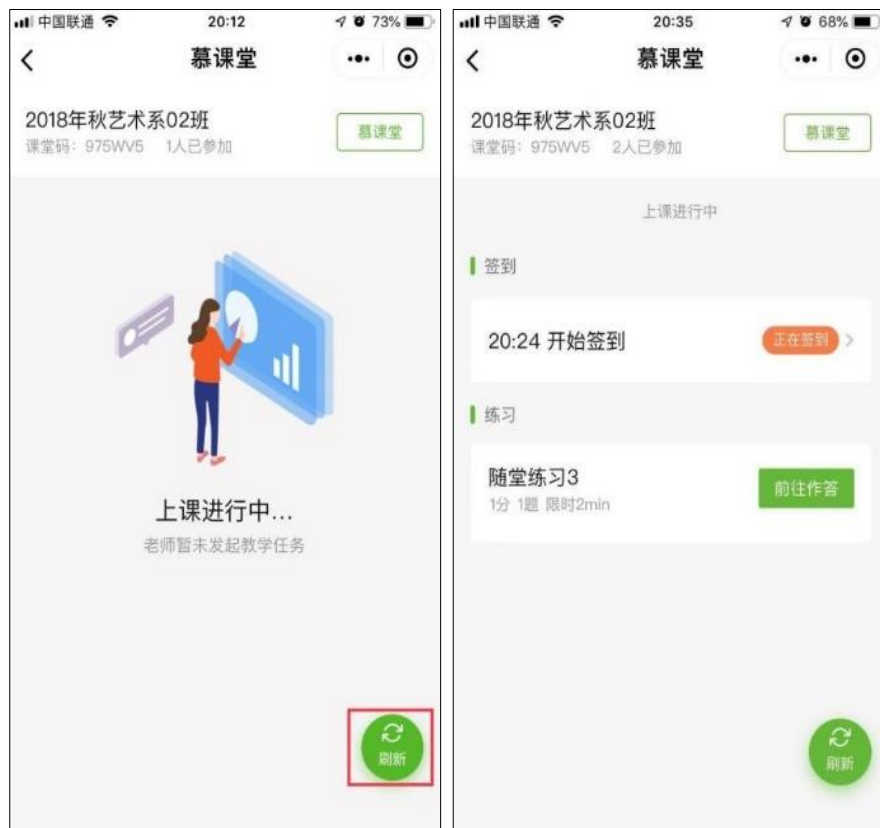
中国联通 20:12 73%

<

慕课堂

2018年秋艺术系02班
课堂码：975WV5 1人已参加

慕课堂

上课进行中...
老师暂未发起教学任务

刷新

中国联通 20:35 68%

<

慕课堂

2018年秋艺术系02班
课堂码：975WV5 2人已参加

慕课堂

上课进行中

签到

20:24 开始签到

正在签到

练习

随堂练习3
1分 1题 限时2min

前往作答

刷新